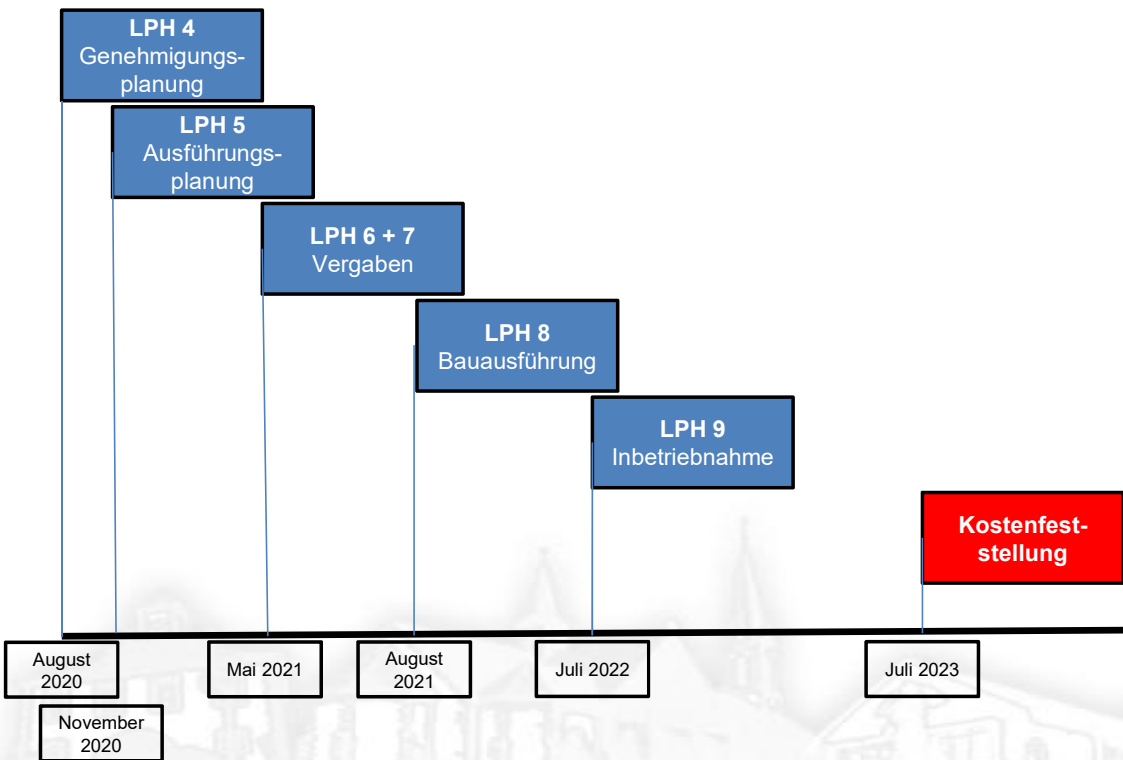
LPH 4
Genehmigungsplanung

LPH 5
Ausführungsplanung

LPH 6 + 7
Vergaben

LPH 8
Bauausführung

LPH 9
Inbetriebnahme

Kostenfeststellung

August 2020

November 2020

Mai 2021

August 2021

Juli 2022

Juli 2023